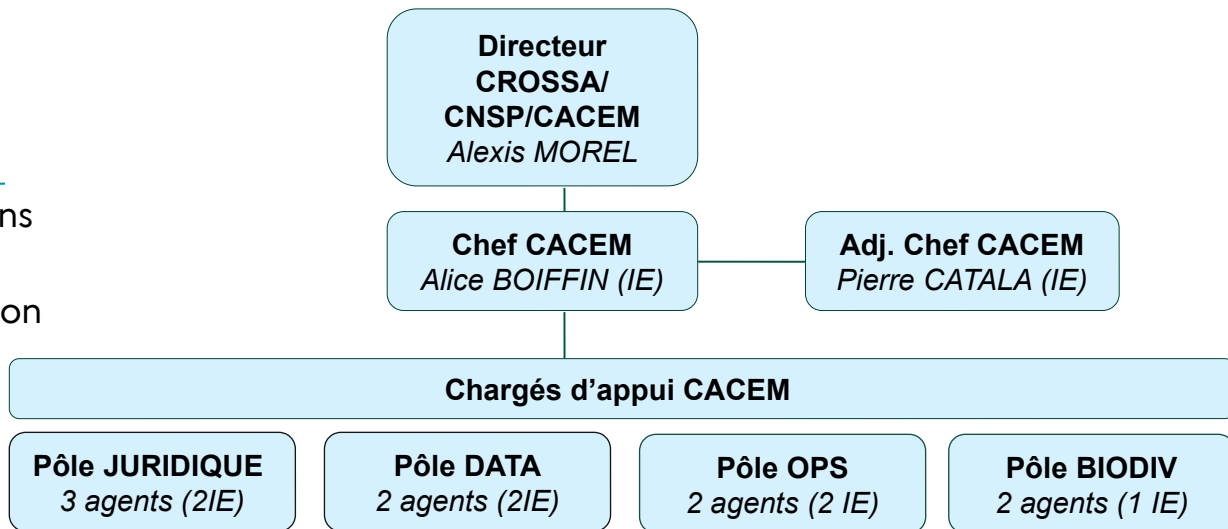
ns

on

Directeur CROSSA/ CNSP/CACEM
*Alexis MOREL*

Chef CACEM
*Alice BOIFFIN (IE)*

Adj. Chef CACEM
*Pierre CATALA (IE)*

Chargés d'appui CACEM

Pôle JURIDIQUE
*3 agents (2IE)*

Pôle DATA
*2 agents (2IE)*

Pôle OPS
*2 agents (2 IE)*

Pôle BIODIV
*2 agents (1 IE)*